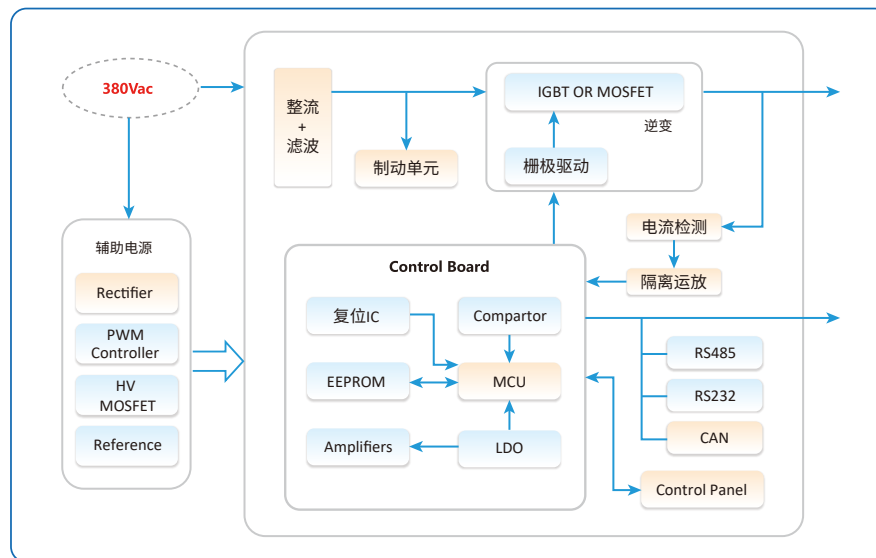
380Vac

整流
+
滤波

制动单元

IGBT OR MOSFET

逆变

栅极驱动

电流检测

隔离运放

辅助电源

Rectifier

PWM Controller

HV MOSFET

Reference

Control Board

复位IC

Compartor

EEPROM

MCU

Amplifiers

LDO

RS485

RS232

CAN

Control Panel